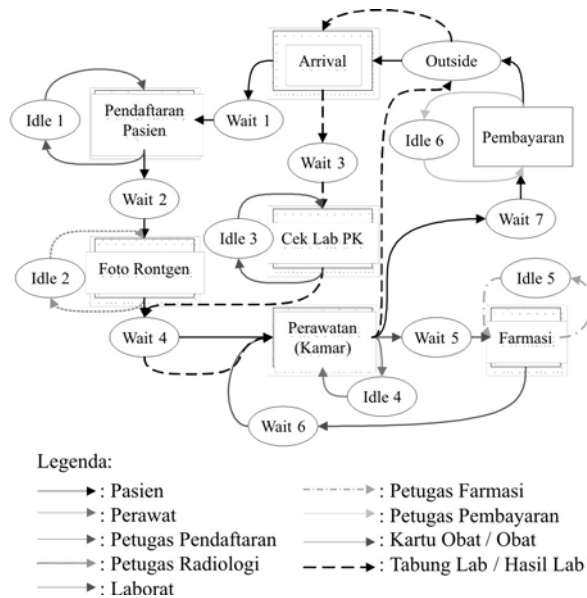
Arrival
Outside
Idle 1
Pendaftaran Pasien
Wait 1
Idle 6
Pembayaran
Wait 3
Wait 2
Idle 3
Cek Lab PK
Wait 7
Idle 2
Foto Rontgen
Idle 5
Wait 4
Perawatan (Kamar)
Wait 5
Farmasi
Idle 4
Wait 6

Legenda:
: Pasien
: Perawat
: Petugas Pendaftaran
: Petugas Radiologi
: Laborat
: Petugas Farmasi
: Petugas Pembayaran
: Kartu Obat / Obat
: Tabung Lab / Hasil Lab